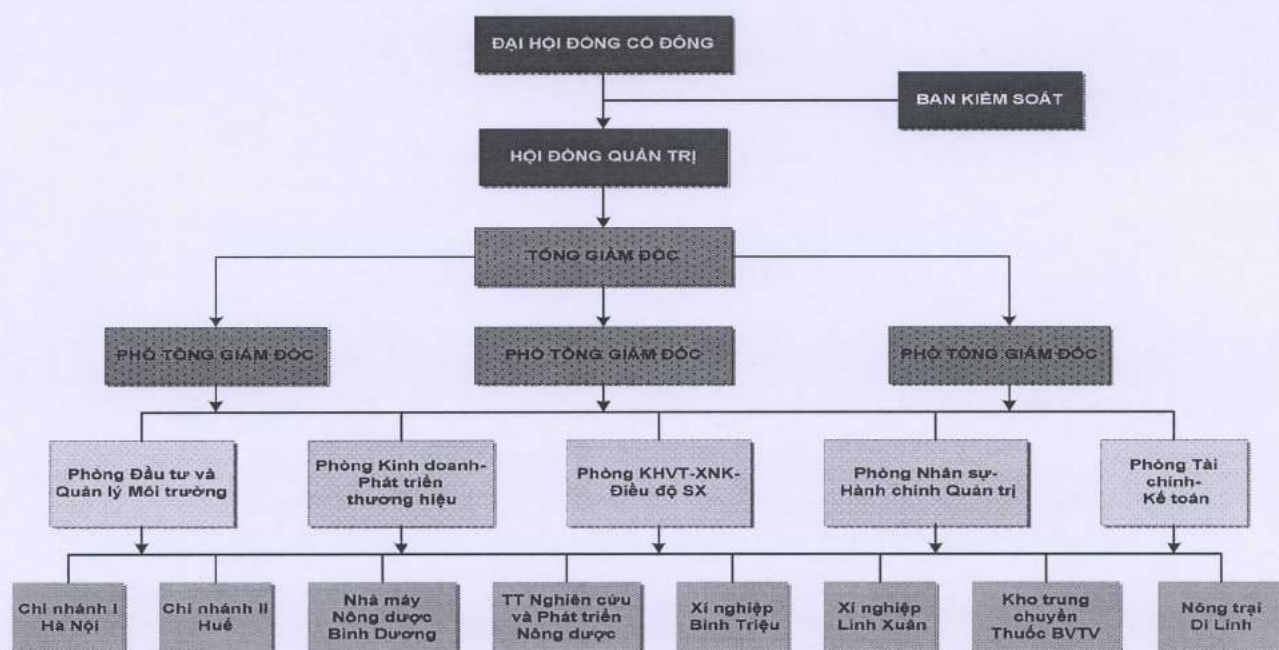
ĐẠI HỘI ĐỒNG CỔ ĐÔNG

BAN KIỂM SOÁT

HỘI ĐỒNG QUẢN TRỊ

TỔNG GIÁM ĐỐC

PHÓ TỔNG GIÁM ĐỐC

PHÓ TỔNG GIÁM ĐỐC

PHÓ TỔNG GIÁM ĐỐC

Phòng Đầu tư và Quản lý Môi trường

Phòng Kinh doanh-Phát triển thương hiệu

Phòng KHVT-XNK-Điều độ SX

Phòng Nhân sự-Hành chính Quản trị

Phòng Tài chính-Kế toán

Chi nhánh I Hà Nội

Chi nhánh II Huế

Nhà máy Nông dược Bình Dương

TT Nghiên cứu và Phát triển Nông dược

Xí nghiệp Bình Triệu

Xí nghiệp Linh Xuân

Kho trung chuyển Thuốc BVTV

Nông trại Di Linh